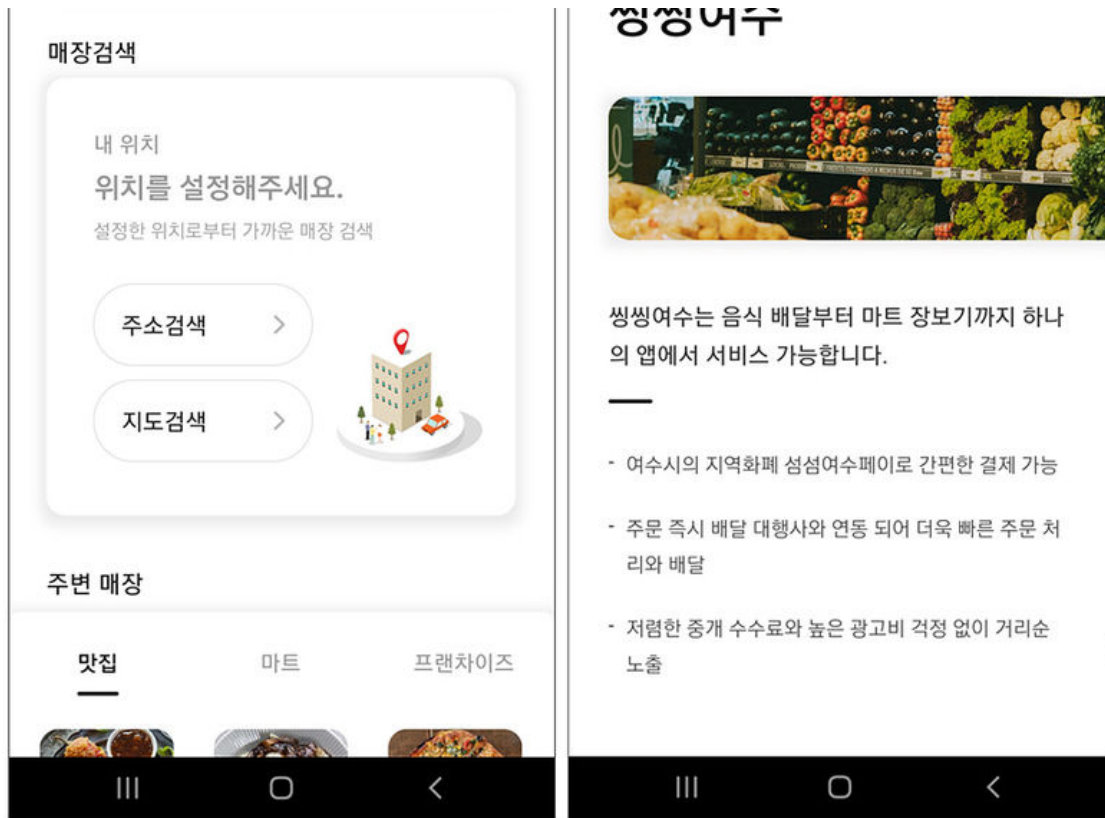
매장검색

내 위치
위치를 설정해주세요.
설정한 위치로부터 가까운 매장 검색

주소검색 >

지도검색 >

주변 매장

맛집 마트 프랜차이즈

씽씽여수

씽씽여수는 음식 배달부터 마트 장보기까지 하나의 앱에서 서비스 가능합니다.

- 여수시의 지역화폐 섬섬여수페이로 간편한 결제 가능

- 주문 즉시 배달 대행사와 연동 되어 더욱 빠른 주문 처리와 배달

- 저렴한 중개 수수료와 높은 광고비 걱정 없이 거리순 노출